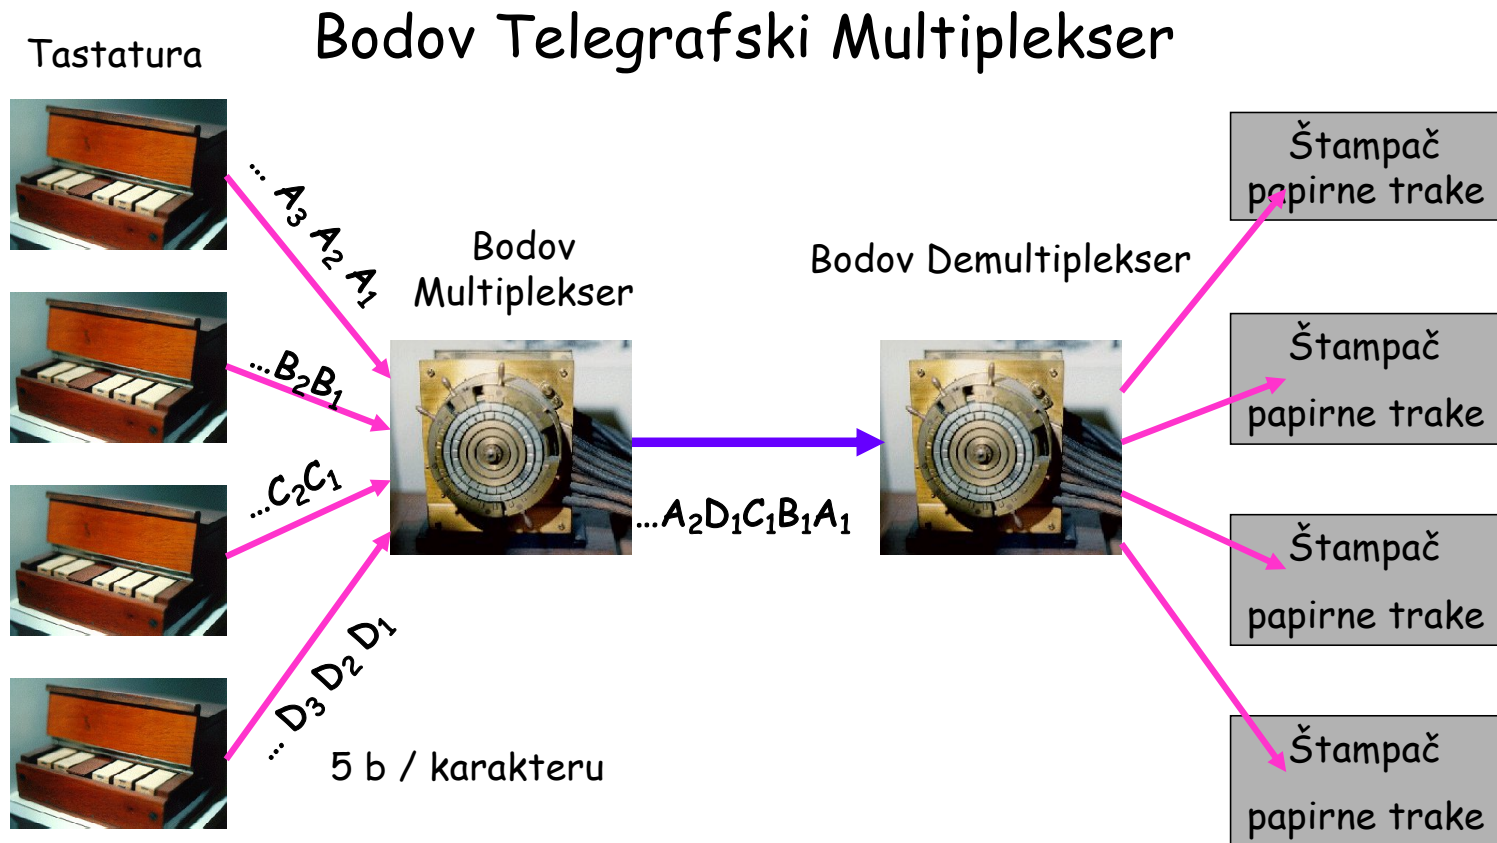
Bodov Telegrafski Multiplekser

Tastatura

... $A_3$ $A_2$ $A_1$

...$B_2B_1$

...$C_2C_1$

... $D_3$ $D_2$ $D_1$

Bodov Multiplekser

...$A_2D_1C_1B_1A_1$

5 b / karakteru

Bodov Demultiplekser

Štampač papirne trake

Štampač papirne trake

Štampač papirne trake

Štampač papirne trake